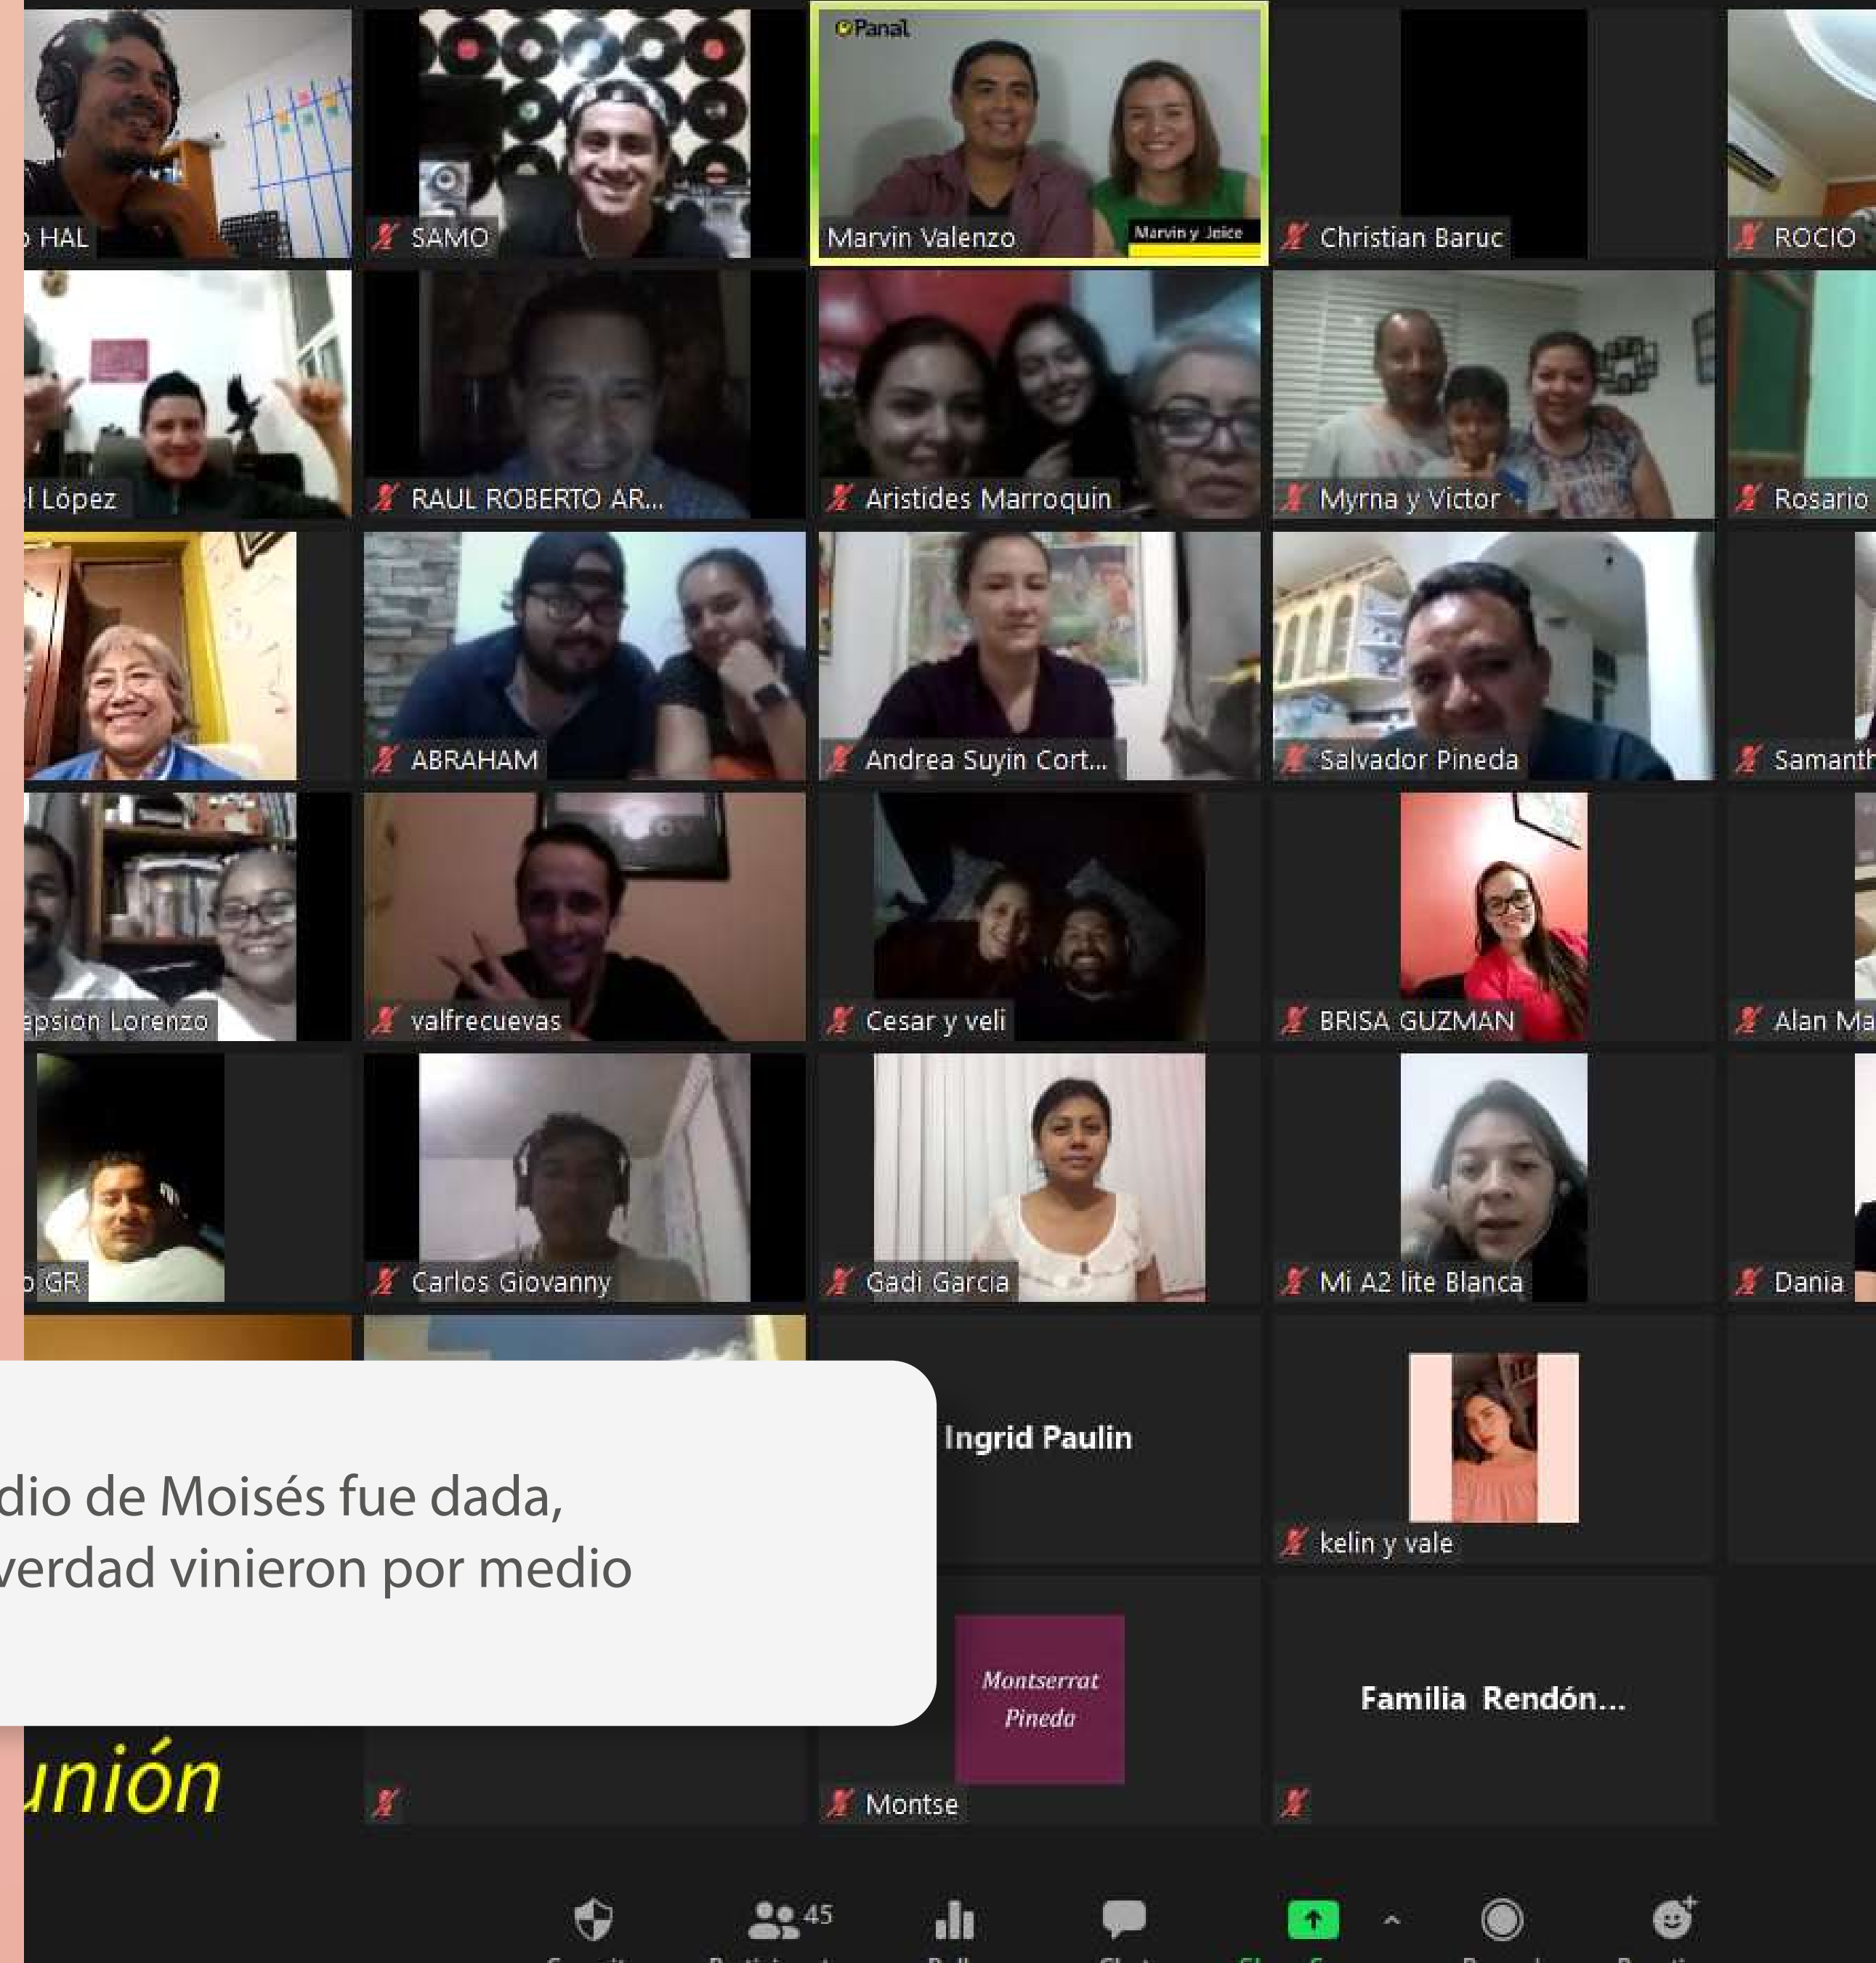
Panal

HAL

SAMO

Marvin Valenzo

Marvin y Jeice

Christian Baruc

ROCIO

l López

RAUL ROBERTO AR...

Aristides Marroquin

Myrna y Victor

Rosario

ABRAHAM

Andrea Suyin Cort...

Salvador Pineda

Samanth

epsion Lorenzo

valfrecuevas

Cesar y veli

BRISA GUZMAN

Alan Ma

GR

Carlos Giovanny

Gadi Garcia

Mi A2 lite Blanca

Dania

Ingrid Paulin

kelin y vale

dio de Moisés fue dada,
verdad vinieron por medio

unión

Montserrat Pineda

Montse

Familia Rendón...

45